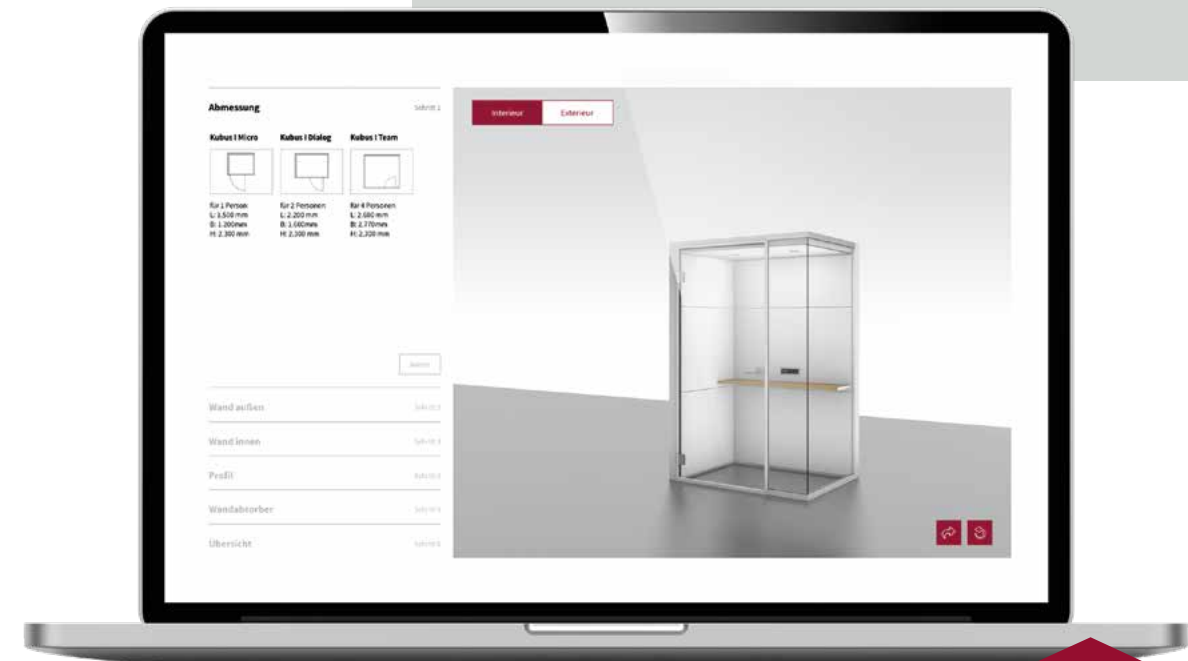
Abmessung

Schritt 1

Kubus I Micro

Kubus I Dialog

Kubus I Team

für 1 Person
L: 1.500 mm
B: 1.200mm
H: 2.300 mm

für 2 Personen
L: 2.200 mm
B: 1.060mm
H: 2.300 mm

für 4 Personen
L: 2.680 mm
B: 2.770mm
H: 2.320 mm

Weiter

Wand außen

Schritt 2

Wand innen

Schritt 3

Profil

Schritt 4

Wandabsorber

Schritt 5

Übersicht

Schritt 6

Interieur

Exterieur